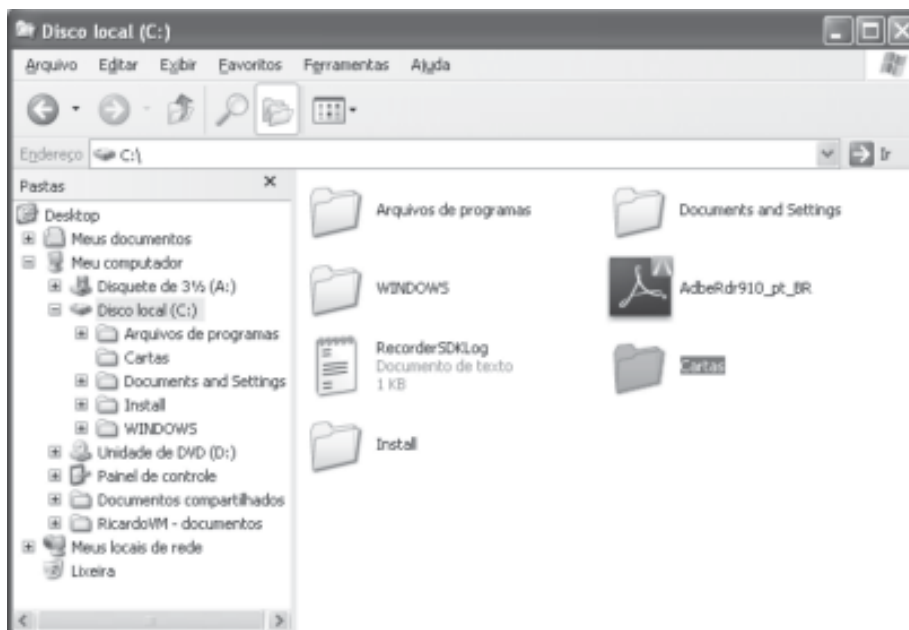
Disco local (C:)

Arquivo Editar Exibir Favoritos Ferramentas Ajuda

Endereço C:\

Ir

Pastas

Desktop
Meus documentos
Meu computador
Disquete de 3½ (A:)
Disco local (C:)
Arquivos de programas
Cartas
Documents and Settings
Install
WINDOWS
Unidade de DVD (D:)
Painel de controle
Documentos compartilhados
RicardoVM - documentos
Meus locais de rede
Lixeira

Arquivos de programas

Documents and Settings

WINDOWS

AdbeRdr910_pt_BR

RecorderSDKLog
Documento de texto
1 KB

Cartas

Install